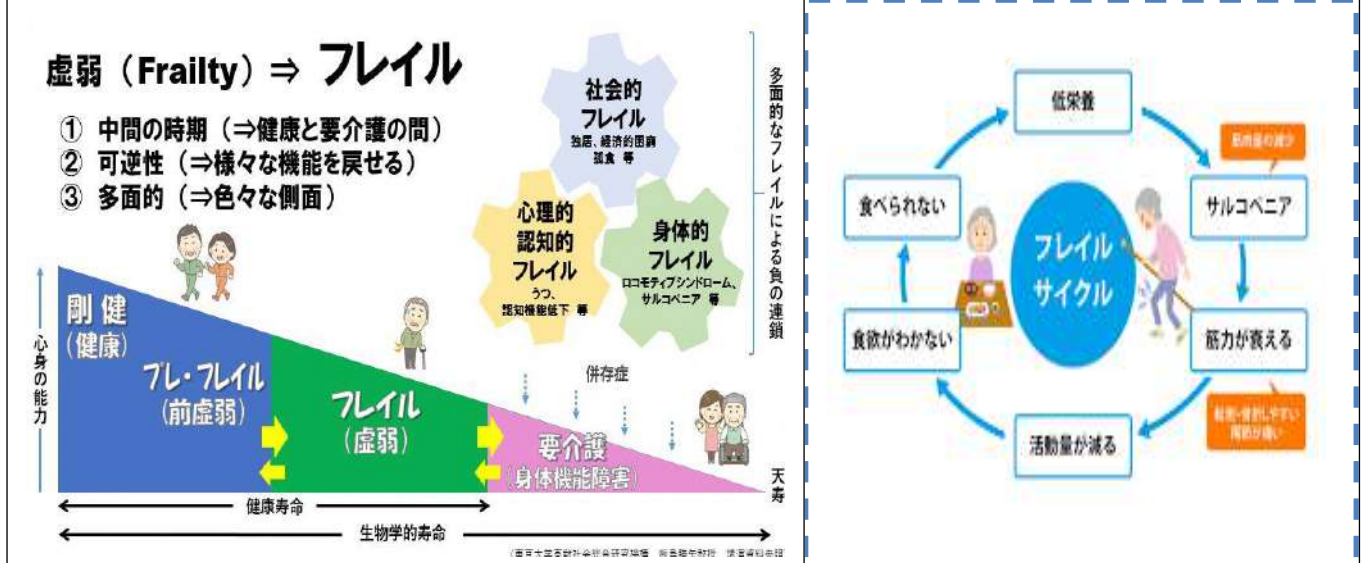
虚弱（Frailty）⇒ フレイル

① 中間の時期（⇒健康と要介護の間）
② 可逆性（⇒様々な機能を戻せる）
③ 多面的（⇒色々な側面）

社会的
フレイル
独居、経済的困窮
孤食 等

心理的
認知的
フレイル
うつ、
認知機能低下 等

身体的
フレイル
ロコモティブシンドローム、
サルコペニア 等

多面的なフレイルによる負の連鎖

心身の能力

剛健
(健康)

プレ・フレイル
(前虚弱)

フレイル
(虚弱)

併存症

要介護
(身体機能障害)

天寿

健康寿命

生物学的寿命

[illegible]

低栄養

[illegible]

サルコペニア

筋力が衰える

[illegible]

活動量が減る

食欲がわかない

食べられない

フレイル
サイクル